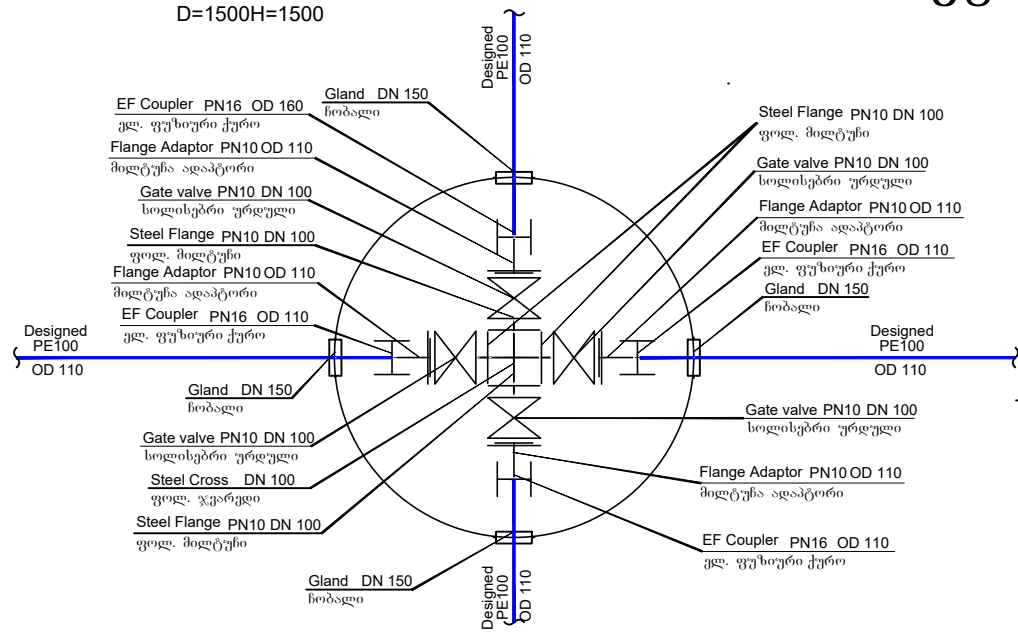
D=1500H=1500

Designed
PE100
OD 110

Gland DN 150
ჩობალი

EF Coupler PN16 OD 160
ელ. ფუზიური ქურო

Flange Adaptor PN10 OD 110
მილტუჩა ადაპტორი

Gate valve PN10 DN 100
სოლისებრი ურდული

Steel Flange PN10 DN 100
ფოლ. მილტუჩი

Flange Adaptor PN10 OD 110
მილტუჩა ადაპტორი

EF Coupler PN16 OD 110
ელ. ფუზიური ქურო

Designed
PE100
OD 110

Gland DN 150
ჩობალი

Gate valve PN10 DN 100
სოლისებრი ურდული

Steel Cross DN 100
ფოლ. ჯვარედი

Steel Flange PN10 DN 100
ფოლ. მილტუჩი

Gland DN 150
ჩობალი

Designed
PE100
OD 110

Steel Flange PN10 DN 100
ფოლ. მილტუჩი

Gate valve PN10 DN 100
სოლისებრი ურდული

Flange Adaptor PN10 OD 110
მილტუჩა ადაპტორი

EF Coupler PN16 OD 110
ელ. ფუზიური ქურო

Gland DN 150
ჩობალი

Designed
PE100
OD 110

Gate valve PN10 DN 100
სოლისებრი ურდული

Flange Adaptor PN10 OD 110
მილტუჩა ადაპტორი

EF Coupler PN16 OD 110
ელ. ფუზიური ქურო